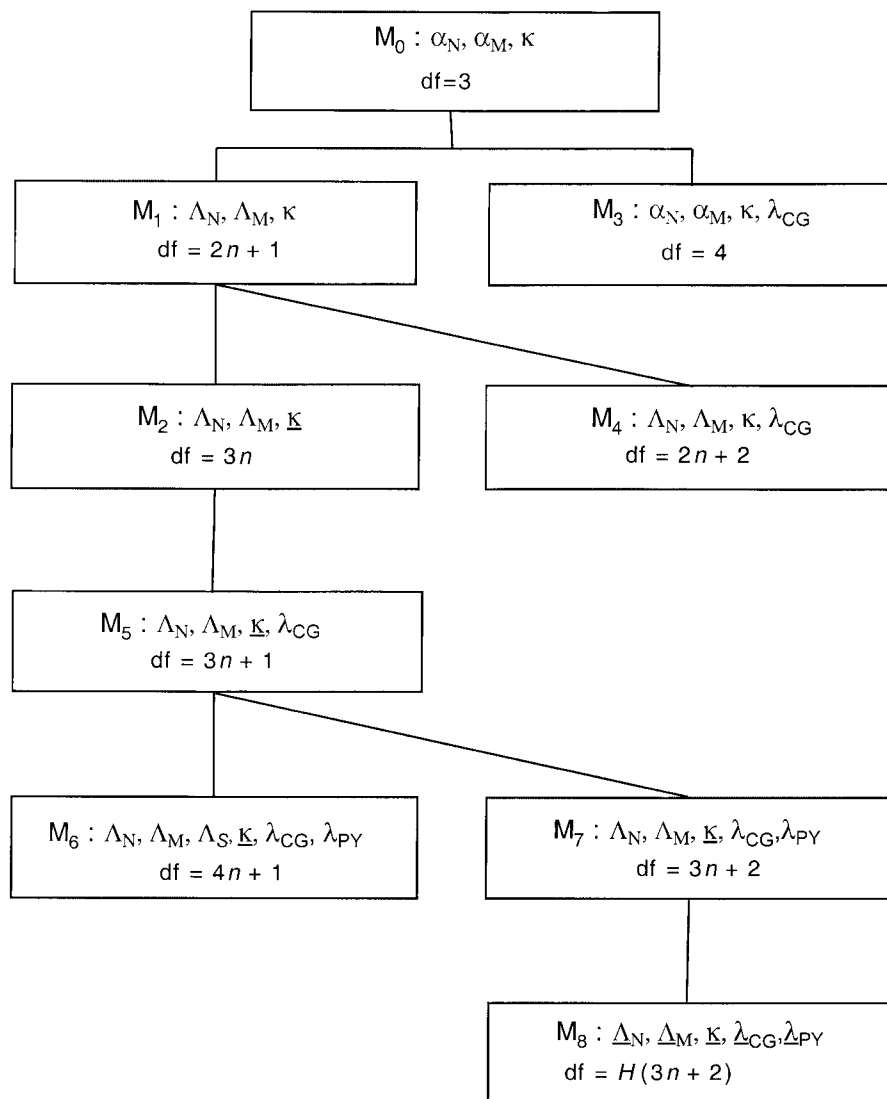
$M_0 : \alpha_N, \alpha_M, \kappa$
df=3

$M_1 : \Lambda_N, \Lambda_M, \kappa$
df = $2n + 1$

$M_3 : \alpha_N, \alpha_M, \kappa, \lambda_{CG}$
df = 4

$M_2 : \Lambda_N, \Lambda_M, \underline{\kappa}$
df = $3n$

$M_4 : \Lambda_N, \Lambda_M, \kappa, \lambda_{CG}$
df = $2n + 2$

$M_5 : \Lambda_N, \Lambda_M, \underline{\kappa}, \lambda_{CG}$
df = $3n + 1$

$M_6 : \Lambda_N, \Lambda_M, \Lambda_S, \underline{\kappa}, \lambda_{CG}, \lambda_{PY}$
df = $4n + 1$

$M_7 : \Lambda_N, \Lambda_M, \underline{\kappa}, \lambda_{CG}, \lambda_{PY}$
df = $3n + 2$

$M_8 : \underline{\Lambda}_N, \underline{\Lambda}_M, \underline{\kappa}, \underline{\lambda}_{CG}, \underline{\lambda}_{PY}$
df = $H(3n + 2)$